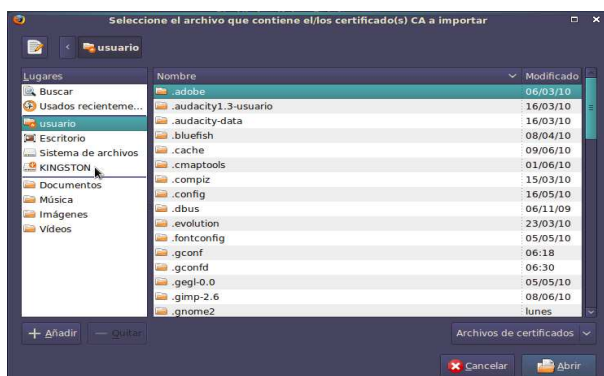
Seleccione el archivo que contiene el/los certificado(s) CA a importar

usuario

Lugares
Buscar
Usados recienteme...
usuario
Escritorio
Sistema de archivos
KINGSTON
Documentos
Música
Imágenes
Vídeos

| Nombre | Modificado |
|---|---|
| .adobe | 06/03/10 |
| .audacity1.3-usuario | 16/03/10 |
| .audacity-data | 16/03/10 |
| .bluefish | 08/04/10 |
| .cache | 09/06/10 |
| .cmaptools | 01/06/10 |
| .compiz | 15/03/10 |
| .config | 16/05/10 |
| .dbus | 06/11/09 |
| .evolution | 23/03/10 |
| .fontconfig | 05/05/10 |
| .gconf | 06:18 |
| .gconfd | 06:30 |
| .gegl-0.0 | 05/05/10 |
| .gimp-2.6 | 08/06/10 |
| .gnome2 | lunes |

Añadir
Quitar
Archivos de certificados
Cancelar
Abrir